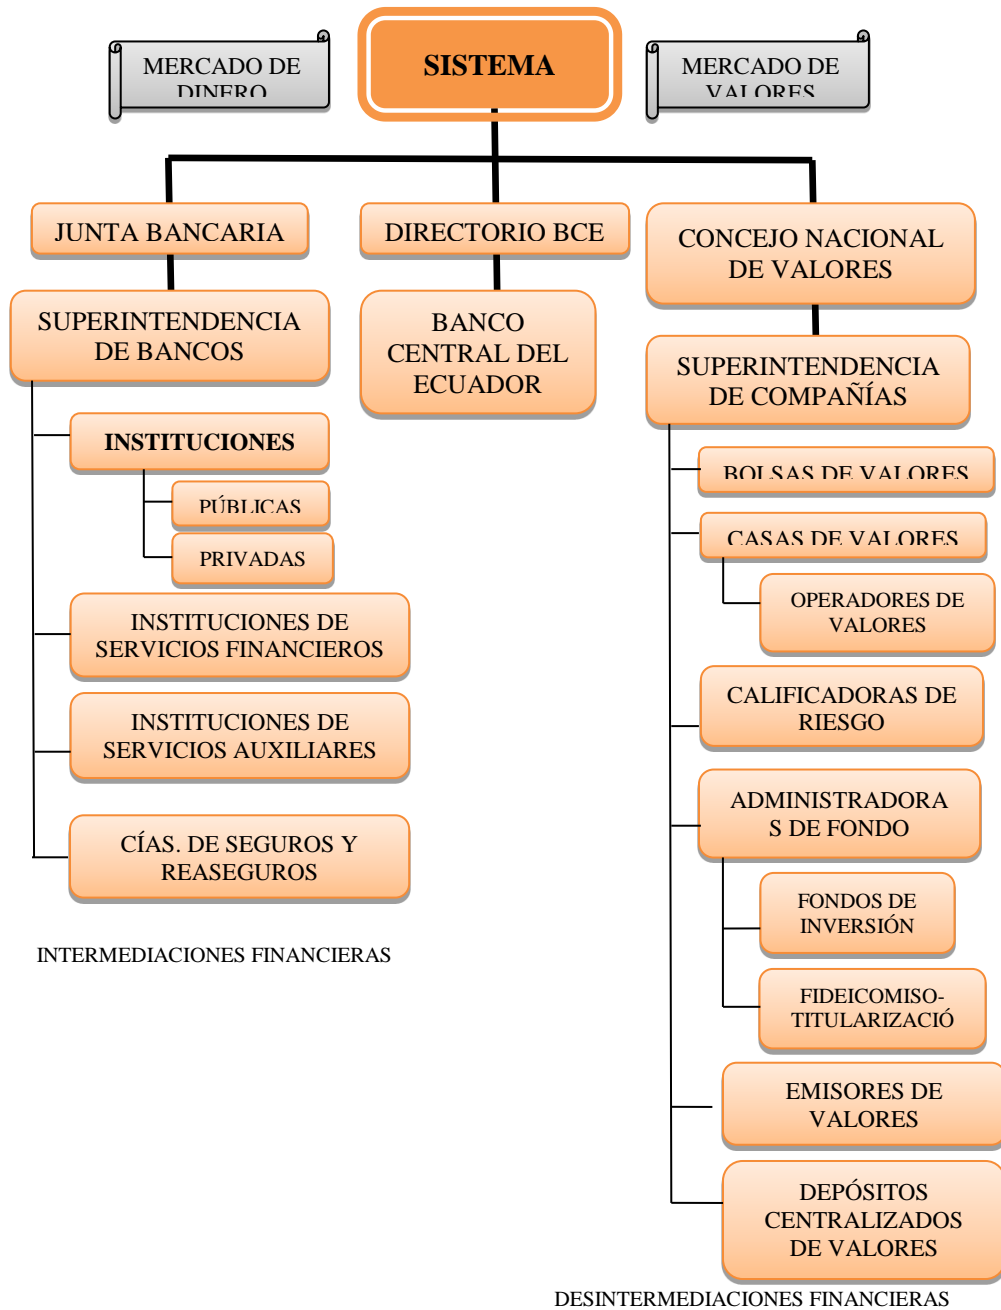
MERCADO DE DINERO

SISTEMA

MERCADO DE VALORES

JUNTA BANCARIA

DIRECTORIO BCE

CONCEJO NACIONAL DE VALORES

SUPERINTENDENCIA DE BANCOS

BANCO CENTRAL DEL ECUADOR

SUPERINTENDENCIA DE COMPAÑÍAS

INSTITUCIONES

PÚBLICAS

PRIVADAS

INSTITUCIONES DE SERVICIOS FINANCIEROS

INSTITUCIONES DE SERVICIOS AUXILIARES

CÍAS. DE SEGUROS Y REASEGUROS

INTERMEDIACIONES FINANCIERAS

BOLSAS DE VALORES

CASAS DE VALORES

OPERADORES DE VALORES

CALIFICADORAS DE RIESGO

ADMINISTRADORAS DE FONDO

FONDOS DE INVERSIÓN

FIDEICOMISO-TITULARIZACIÓ

EMISORES DE VALORES

DEPÓSITOS CENTRALIZADOS DE VALORES

DESINTERMEDIACIONES FINANCIERAS